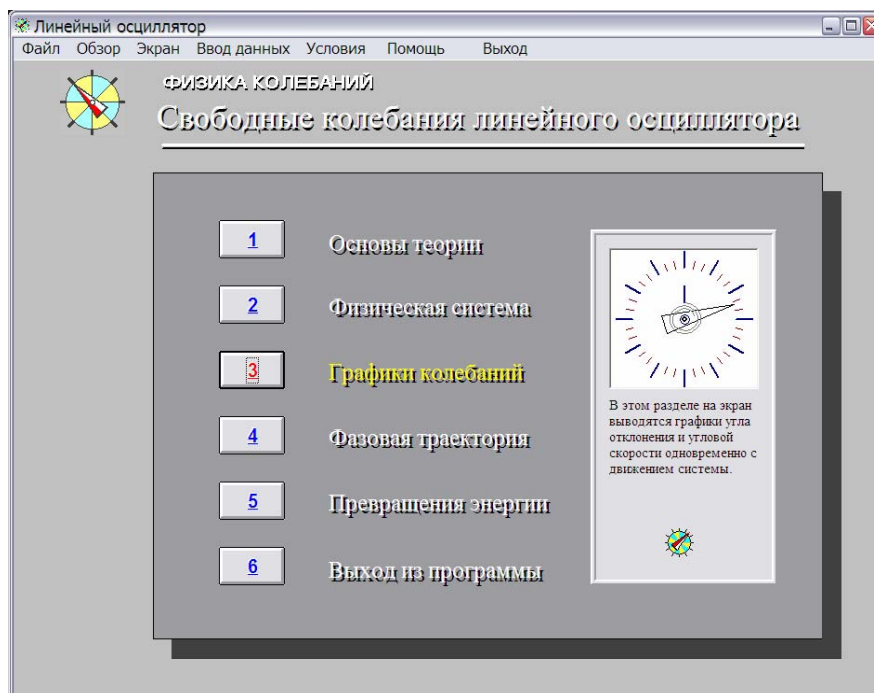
Линейный осциллятор

Файл Обзор Экран Ввод данных Условия Помощь Выход

ФИЗИКА КОЛЕБАНИЙ

Свободные колебания линейного осциллятора

1 Основы теории

2 Физическая система

3 Графики колебаний

4 Фазовая траектория

5 Превращения энергии

6 Выход из программы

В этом разделе на экран выводятся графики угла отклонения и угловой скорости одновременно с движением системы.